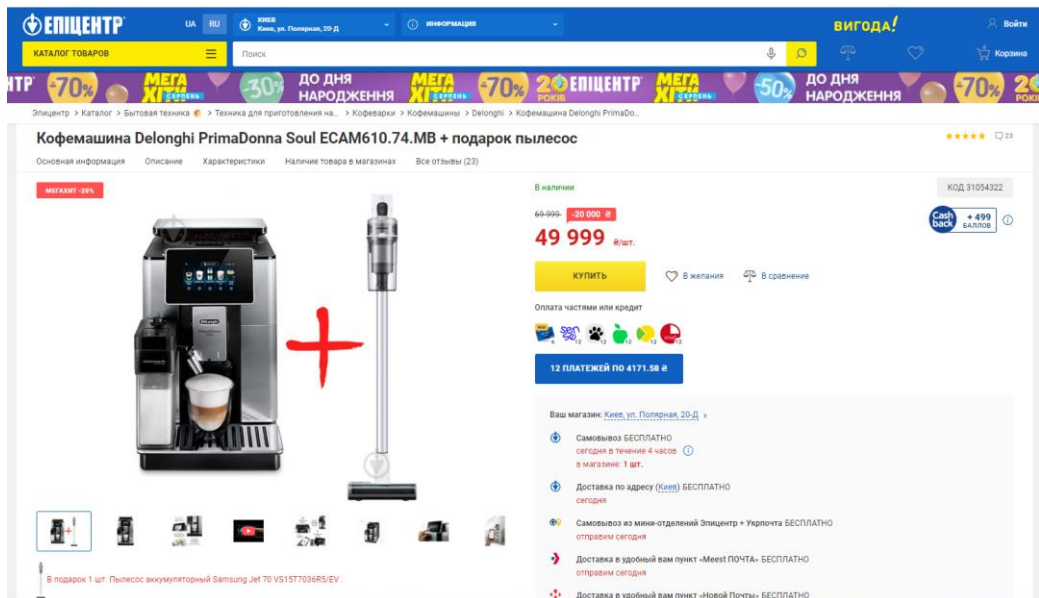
ЕПІЦЕНТР UA RU Киев Киев, ул. Полярная, 20-Д ИНФОРМАЦИЯ ВИГОДА! Войти

КАТАЛОГ ТОВАРОВ Поиск Корзина

-70% МЕГА ХІТИ СЕРПЕНЬ -30% ДО ДНЯ НАРОДЖЕННЯ МЕГА ХІТИ -70% 20 РОКІВ ЕПІЦЕНТР МЕГА ХІТИ СЕРПЕНЬ -50% ДО ДНЯ НАРОДЖЕННЯ -70% 20 РОКІВ

Эпицентр > Каталог > Бытовая техника > Техника для приготовления на... > Кофеварки > Кофемашины > Delonghi > Кофемашина Delonghi PrimaDo...

Кофемашина Delonghi PrimaDonna Soul ECAM610.74.MB + подарок пылесос

★★★★★ 23

Основная информация Описание Характеристики Наличие товара в магазинах Все отзывы (23)

МЕГАХИТ -28%

В наличии

КОД 31054322

69 999 -20 000 ₴

49 999 ₴/шт.

Cash back +499 БАЛЛОВ

КУПИТЬ В желания В сравнение

Оплата частями или кредит

12 ПЛАТЕЖЕЙ ПО 4171.58 ₴

Ваш магазин: Киев, ул. Полярная, 20-Д

Самовывоз БЕСПЛАТНО
сегодня в течение 4 часов
в магазине: 1 шт.

Доставка по адресу (Киев) БЕСПЛАТНО
сегодня

Самовывоз из мини-отделений Эпицентр + Укрпочта БЕСПЛАТНО
отправим сегодня

Доставка в удобный вам пункт «Meest ПОЧТА» БЕСПЛАТНО
отправим сегодня

Доставка в удобный вам пункт «Новой Почты» БЕСПЛАТНО

В подарок 1 шт. Пылесос аккумуляторный Samsung Jet 70 VS15T7036R5/EV